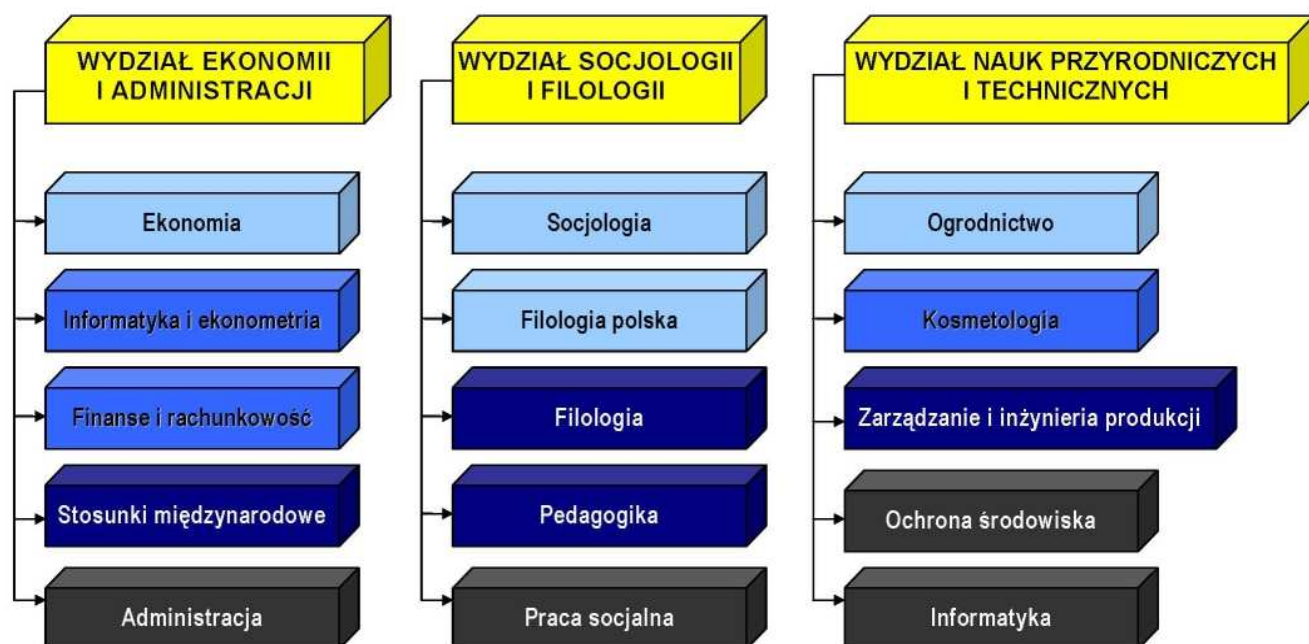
WYDZIAŁ EKONOMII I ADMINISTRACJI

Ekonomia

Informatyka i ekonometria

Finanse i rachunkowość

Stosunki międzynarodowe

Administracja

WYDZIAŁ SOCJOLOGII I FILOLOGII

Socjologia

Filologia polska

Filologia

Pedagogika

Praca socjalna

WYDZIAŁ NAUK PRZYRODNICZYCH I TECHNICZNYCH

Ogrodnictwo

Kosmetologia

Zarządzanie i inżynieria produkcji

Ochrona środowiska

Informatyka